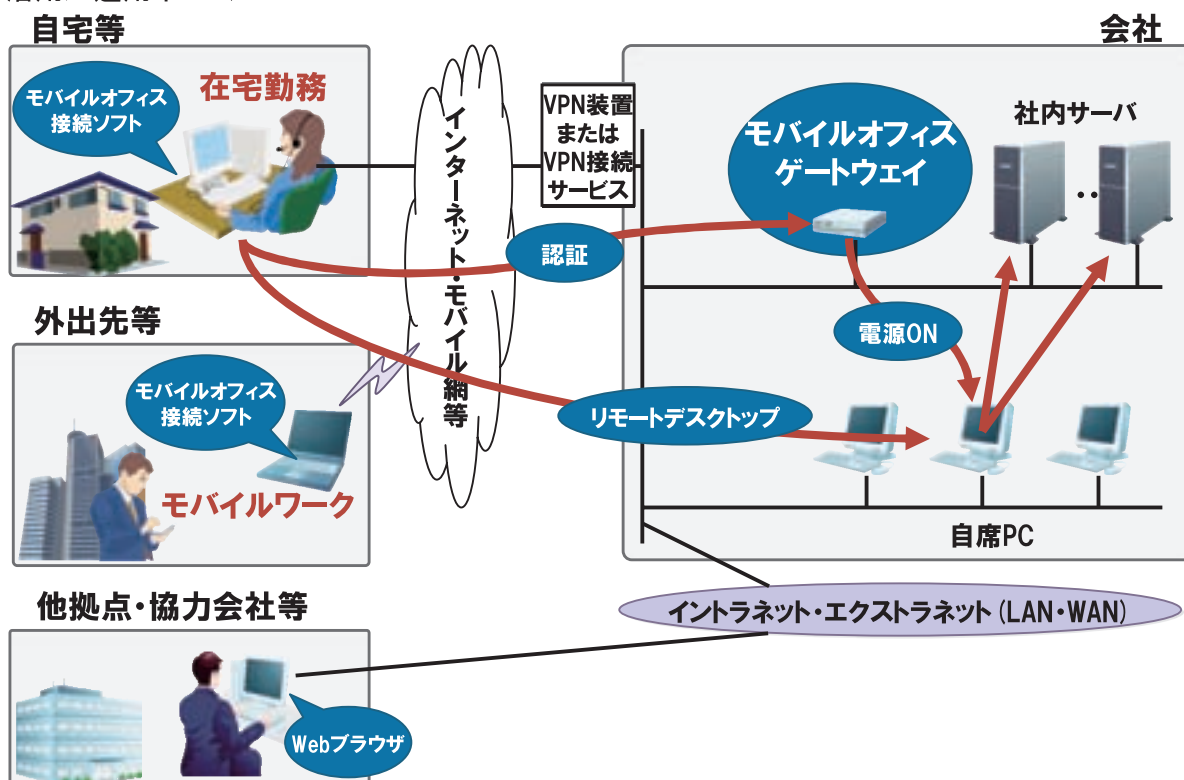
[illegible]

自宅等

モバイルオフィス接続ソフト

在宅勤務

インターネット・モバイル網等

VPN装置またはVPN接続サービス

会社

モバイルオフィスゲートウェイ

社内サーバ

認証

外出先等

電源ON

モバイルオフィス接続ソフト

リモートデスクトップ

モバイルワーク

自席PC

他拠点・協力会社等

イントラネット・エクストラネット（LAN・WAN）

Webブラウザ